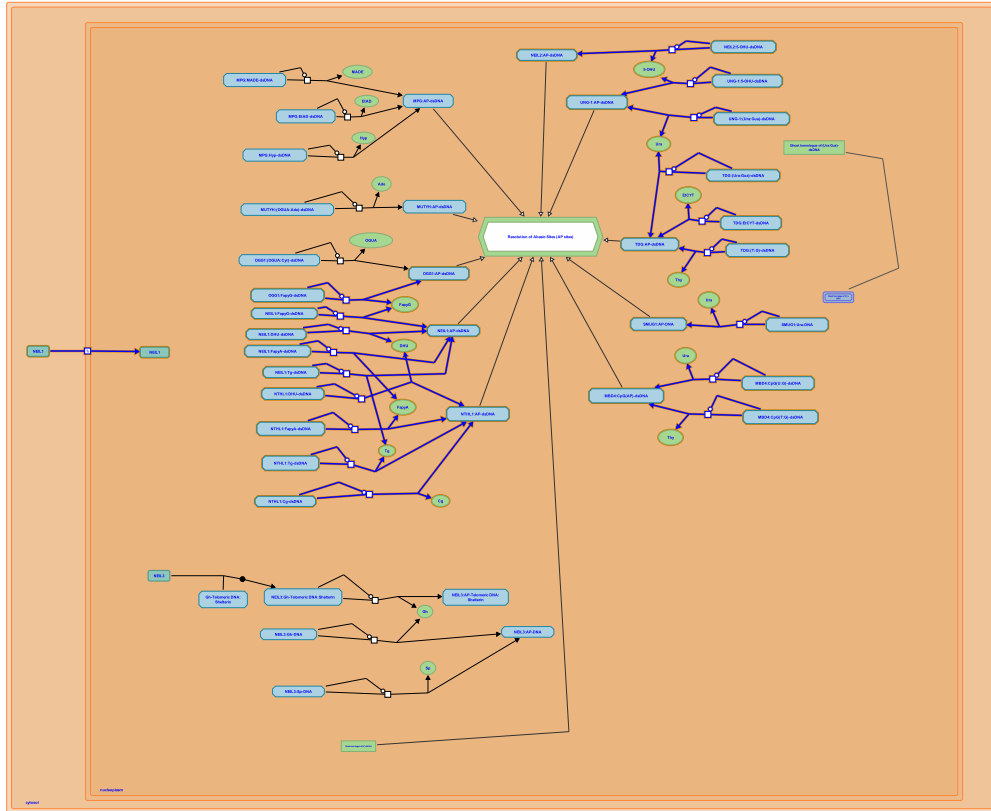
MPG:MADE-dsDNA
MADE
MPG:EtA3-dsDNA
EtA3
MPG:AP-dsDNA
MPG:Hyp-dsDNA
Hyp
MUTYH:(OGUA-Ade)-dsDNA
Ade
MUTYH:AP-dsDNA
OGG1:(OGUA:Cyt)-dsDNA
OGUA
OGG1:AP-dsDNA
OGG1:FapyG-dsDNA
NEIL1:FapyG-dsDNA
FapyG
NEIL1:DHU-dsDNA
NEIL1:AP-dsDNA
NEIL1:FapyA-dsDNA
DHU
NEIL1:Tg-dsDNA
NTHL1:DHU-dsDNA
FapyA
NTHL1:FapyA-dsDNA
NTHL1:AP-dsDNA
NTHL1:Tg-dsDNA
Tg
NTHL1:Cg-dsDNA
Cg
NEIL1
NEIL1
NEIL2:AP-dsDNA
NEIL2:5-OHU-dsDNA
5-OHU
UNG-1:5-OHU-dsDNA
UNG-1:AP-dsDNA
UNG-1:(Ura:Gua)-dsDNA
Ura
Direct homologue of Ura:Gua-dsDNA
TDG:(Ura:Gua)-dsDNA
EtCYT
TDG:EtCYT-dsDNA
Resolution of Abasic Sites (AP sites)
TDG:AP-dsDNA
TDG:(T:G)-dsDNA
Thy
Ura
SMUG1:AP-DNA
SMUG1:Ura-DNA
Ura
MBD4:CpG(AP)-dsDNA
MBD4:CpG(T:G)-dsDNA
MBD4:CpG(T:G)-dsDNA
Thy
NEIL3
Sh-Telomeric DNA:Shelterin
NEIL3:Sh-Telomeric DNA:Shelterin
NEIL3:AP-Telomeric DNA:Shelterin
Gh
NEIL3:Gh-DNA
NEIL3:AP-DNA
Sp
NEIL3:Sp-DNA
nucleoplasm
cytosol